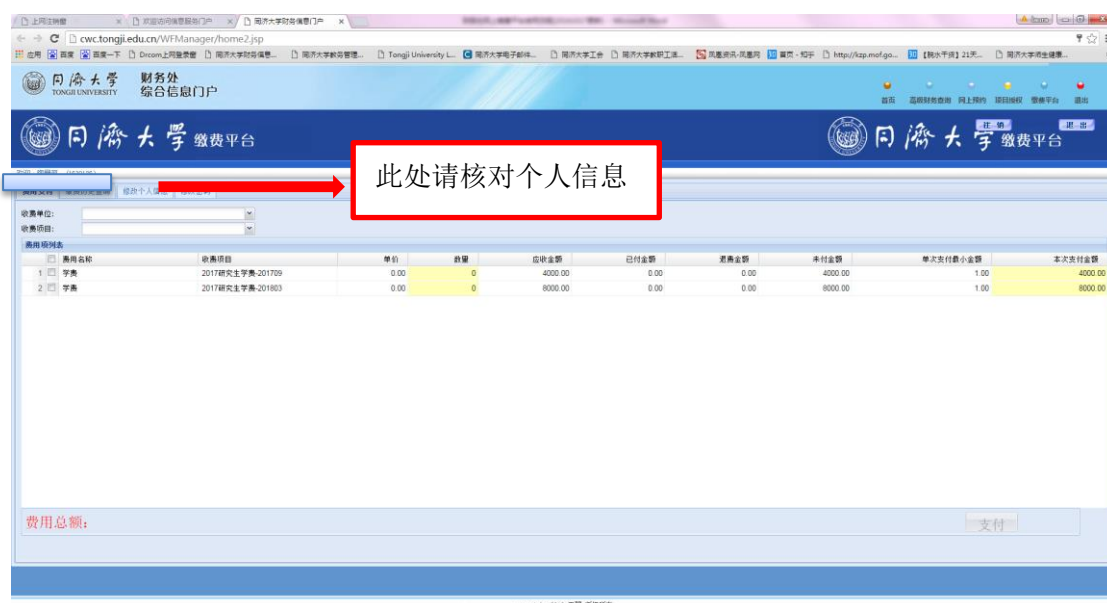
上网注销 | 欢迎访问信息服务门户 | 同济大学财务信息门户

cwc.tongji.edu.cn/WFManager/home2.jsp

应用 百度 百度一下 Drcom上网登录窗 同济大学财务信息... 同济大学教务管理... Tongji University L... 同济大学电子邮件... 同济大学工会 同济大学教职工连... 凤凰资讯-凤凰网 首页 - 知乎 http://kzp.mof.go... 【秋水平说】21天... 同济大学湾生健康...

同济大学 TONGJI UNIVERSITY 财务处 综合信息门户

首页 高级财务查询 网上预约 项目授权 缴费平台 退出

同济大学 缴费平台

同济大学 缴费平台 注销 退出

此处请核对个人信息

费用支付 | 缴费历史查询 | 修改个人信息 | 修改密码

收费单位:
收费项目:

费用项列表

| | 费用名称 | 收费项目 | 单价 | 数量 | 应收金额 | 已付金额 | 退费金额 | 未付金额 | 单次支付最小金额 | 本次支付金额 |
|---|---|---|---|---|---|---|---|---|---|---|
| 1 | 学费 | 2017研究生学费-201709 | 0.00 | 0 | 4000.00 | 0.00 | 0.00 | 4000.00 | 1.00 | 4000.00 |
| 2 | 学费 | 2017研究生学费-201803 | 0.00 | 0 | 8000.00 | 0.00 | 0.00 | 8000.00 | 1.00 | 8000.00 |

费用总额:

支付